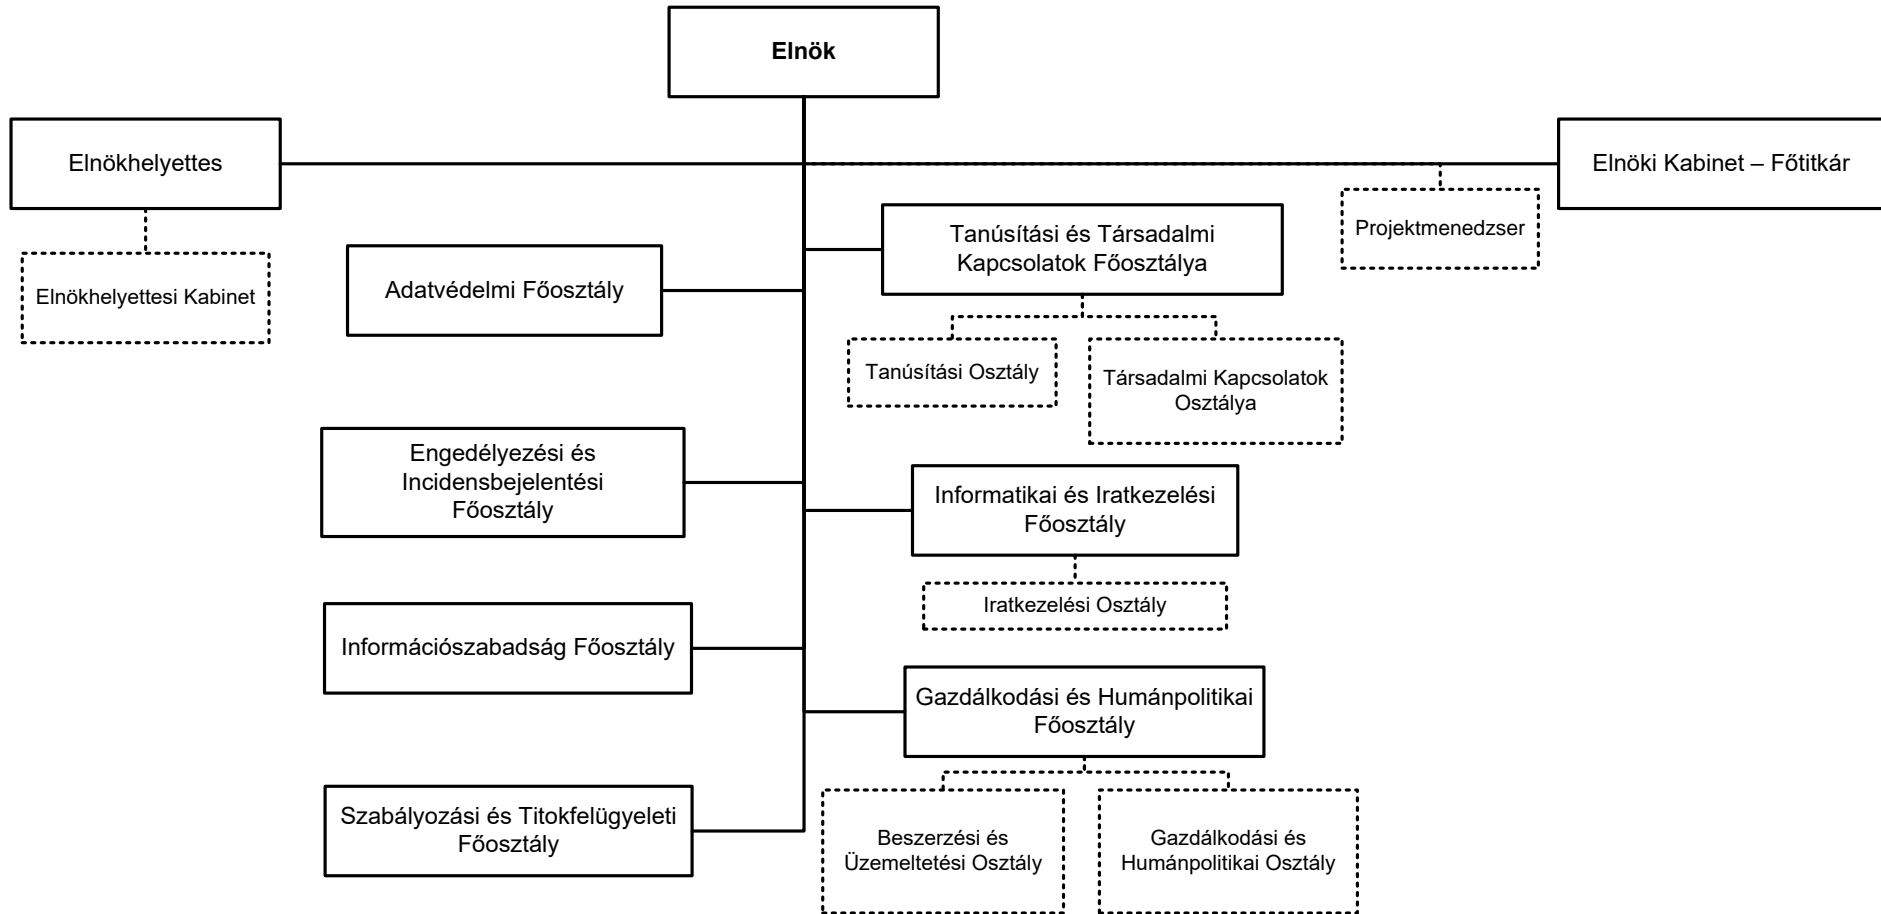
Elnök

Elnökhelyettes

Elnöki Kabinet – Főtitkár

Elnökhelyettesi Kabinet

Projektmenedzser

Adatvédelmi Főosztály

Tanúsítási és Társadalmi Kapcsolatok Főosztálya

Tanúsítási Osztály

Társadalmi Kapcsolatok Osztálya

Engedélyezési és Incidensbejelentési Főosztály

Informatikai és Iratkezelési Főosztály

Iratkezelési Osztály

Információszabadság Főosztály

Gazdálkodási és Humánpolitikai Főosztály

Szabályozási és Titokfelügyeleti Főosztály

Beszerzési és Üzemeltetési Osztály

Gazdálkodási és Humánpolitikai Osztály